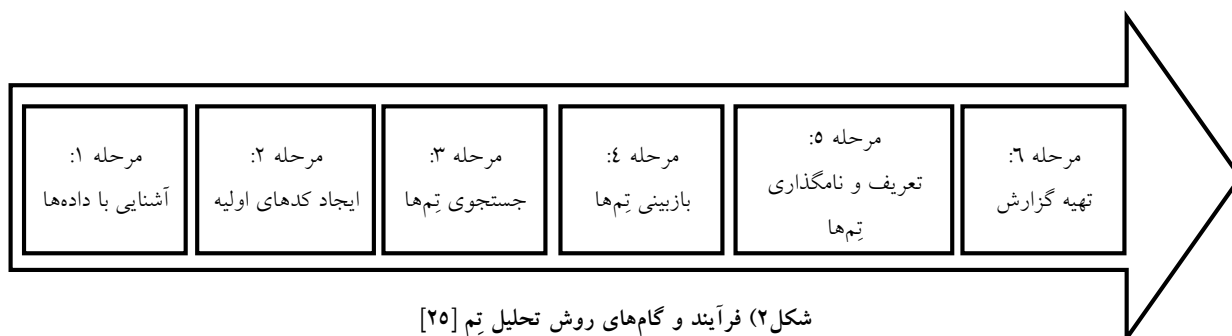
مرحله ۱:
آشنایی با داده‌ها

مرحله ۲:
ایجاد کدهای اولیه

مرحله ۳:
جستجوی تِم‌ها

مرحله ٤:
بازبینی تِم‌ها

مرحله ٥:
تعریف و نامگذاری تِم‌ها

مرحله ٦:
تهیه گزارش

شکل۲) فرآیند و گام‌های روش تحلیل تِم [۲۵]